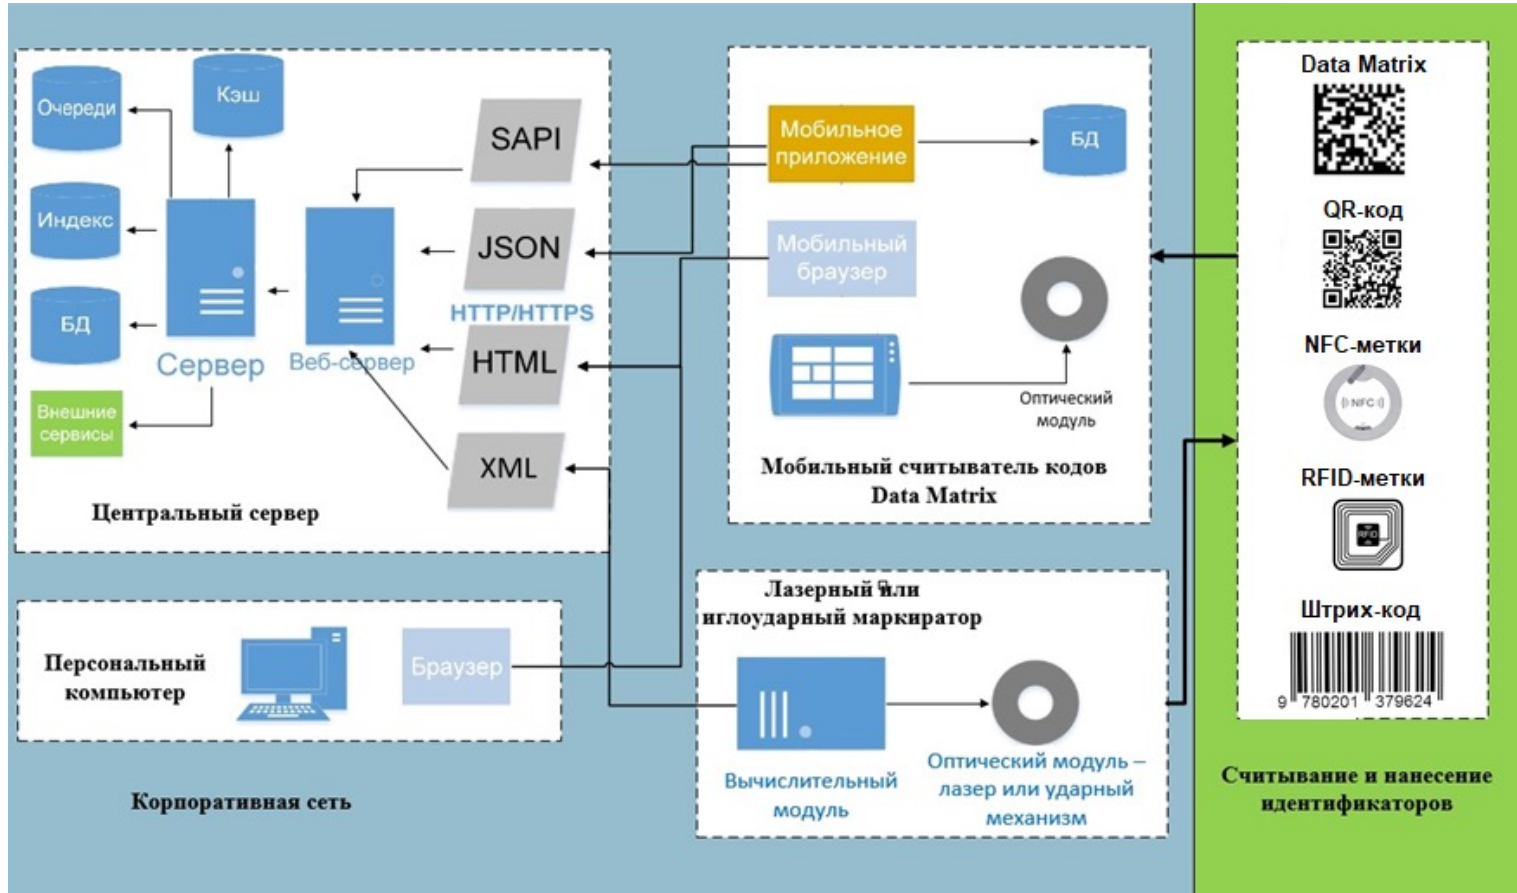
Очереди

Кэш

Индекс

БД

Внешние сервисы

Сервер

Веб-сервер

SAPI

JSON

HTTP/HTTPS

HTML

XML

Центральный сервер

Мобильное приложение

БД

Мобильный браузер

Оптический модуль

Мобильный считыватель кодов Data Matrix

Data Matrix

QR-код

NFC-метки

NFC

RFID-метки

RFID

Штрих-код

9 780201 379624

Персональный компьютер

Браузер

Корпоративная сеть

Лазерный или иглоударный маркиратор

Вычислительный модуль

Оптический модуль – лазер или ударный механизм

Считывание и нанесение идентификаторов